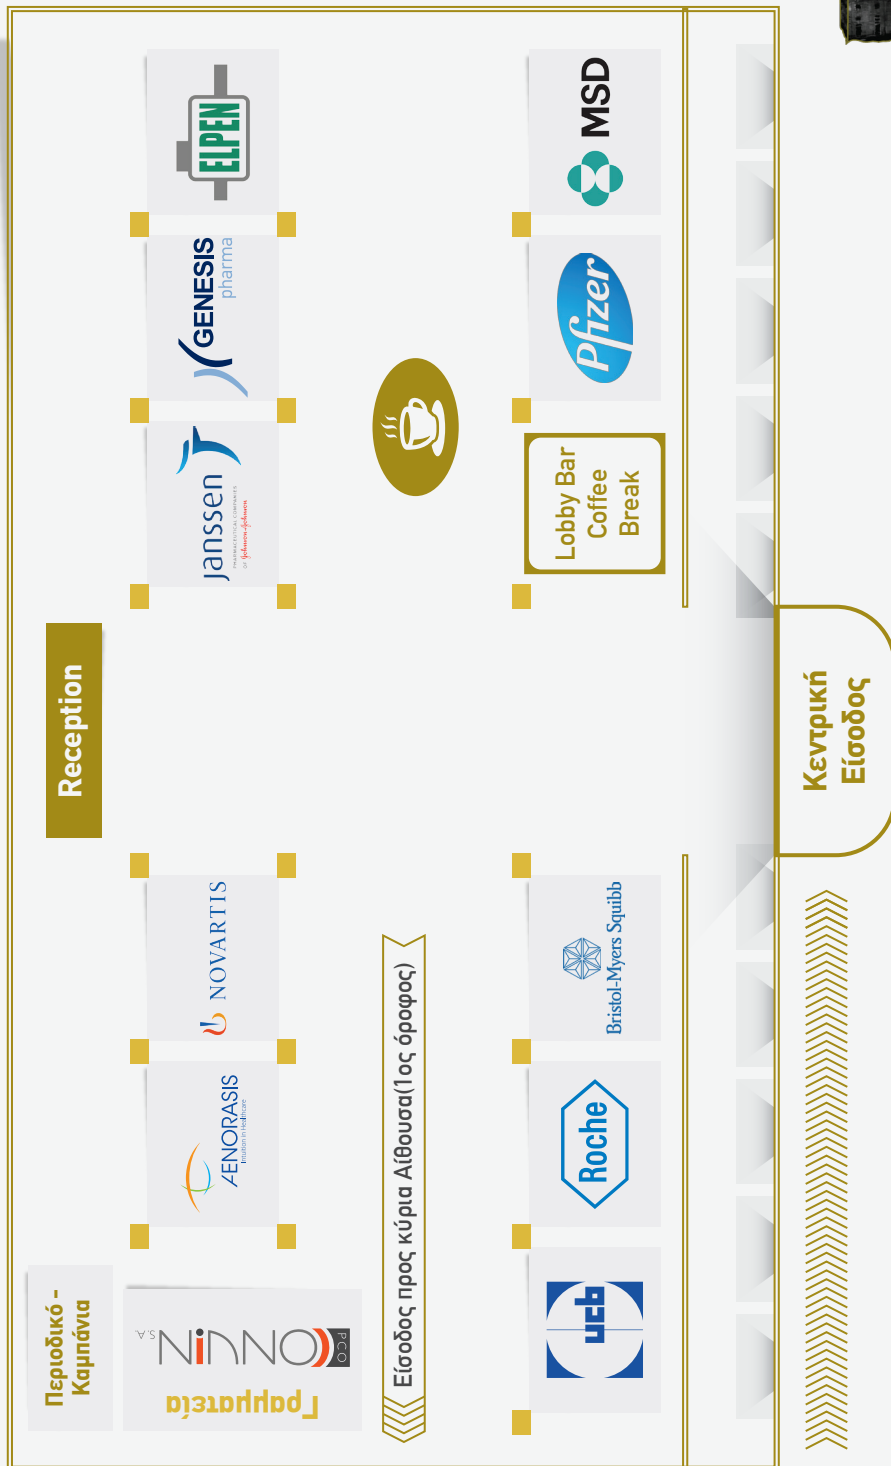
ELPEN

GENESIS pharma

janssen
PHARMACEUTICAL COMPANIES OF Johnson & Johnson

MSD

Pfizer

Lobby Bar Coffee Break

Reception

NOVARTIS

AENORASIS
Intuition in Healthcare

Bristol-Myers Squibb

Roche

ucb

Είσοδος προς κύρια Αίθουσα(1ος όροφος)

Κεντρική Είσοδος

Περιοδικό - Καμπάνια

CONVIN S.A. PCO

Γραμματεία